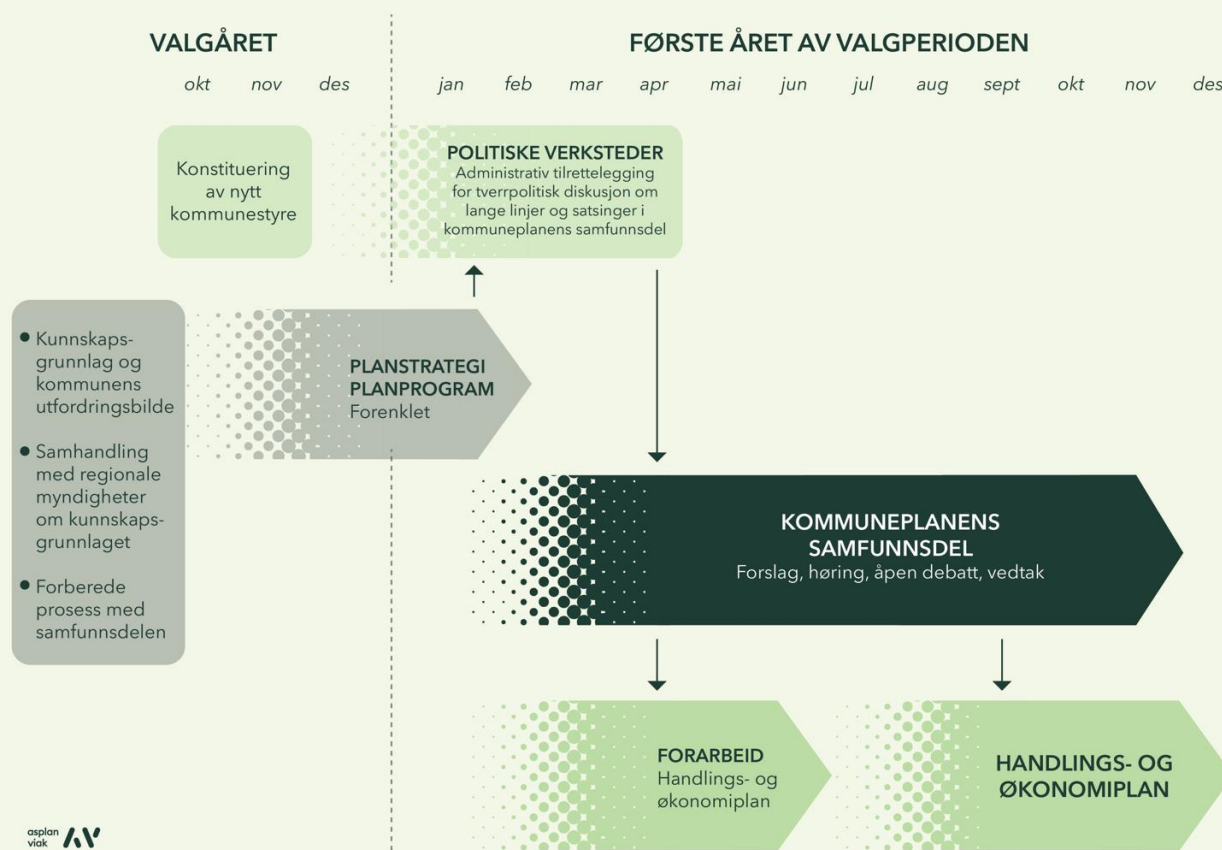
VALGÅRET

okt nov des

FØRSTE ÅRET AV VALGPERIODEN

jan feb mar apr mai jun jul aug sept okt nov des

Konstituering av nytt kommunestyre

POLITISKE VERKSTEDER
Administrativ tilrettelegging for tverrpolitisk diskusjon om lange linjer og satsinger i kommuneplanens samfunnsdel

• Kunnskapsgrunnlag og kommunens utfordringsbilde

• Samhandling med regionale myndigheter om kunnskapsgrunnlaget

• Forberede prosess med samfunnsdelen

PLANSTRATEGI
PLANPROGRAM
Forenklet

KOMMUNEPLANENS SAMFUNNSDEL
Forslag, høring, åpen debatt, vedtak

FORARBEID
Handlings- og økonomiplan

HANDLINGS- OG ØKONOMIPLAN

asplan viak